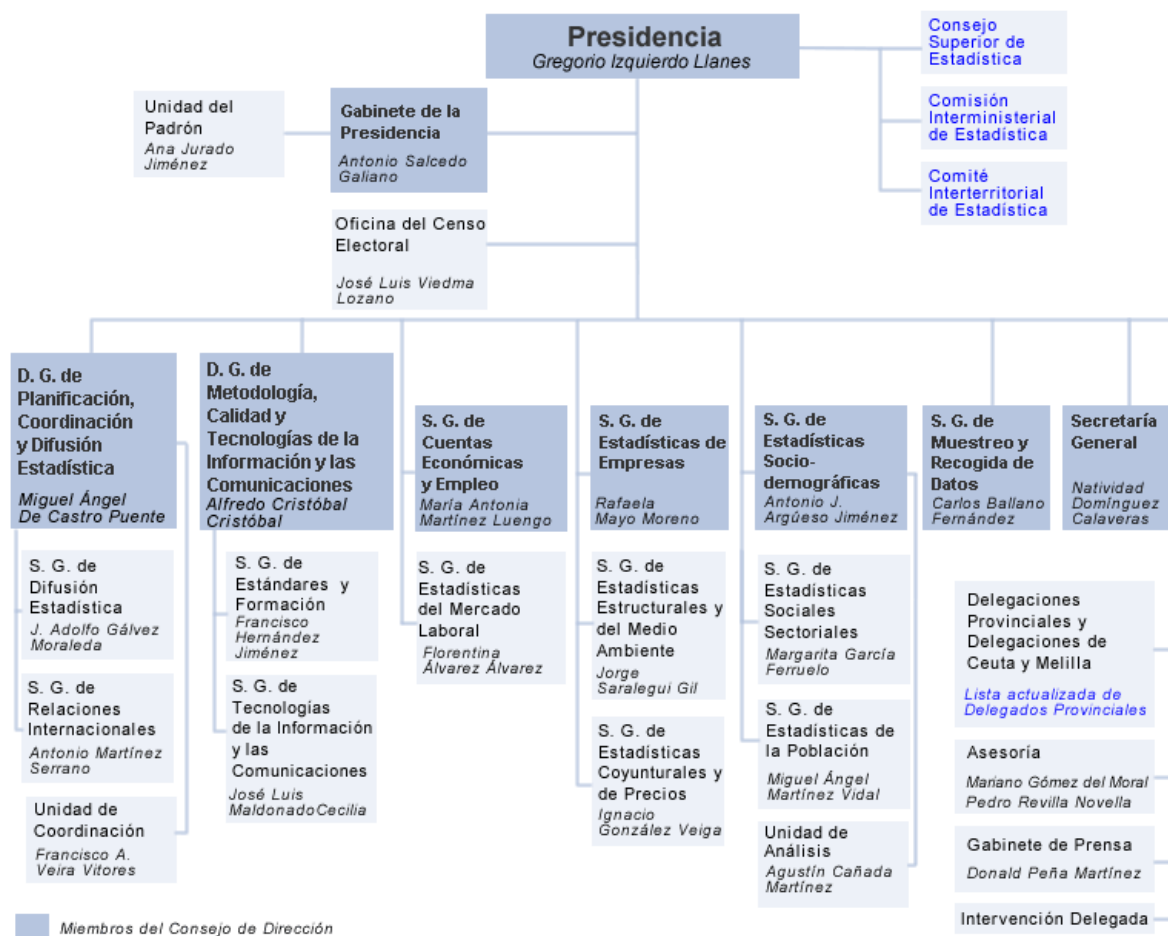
Presidencia
Gregorio Izquierdo Llanes

Consejo Superior de Estadística

Comisión Interministerial de Estadística

Comité Interterritorial de Estadística

Unidad del Padrón
Ana Jurado Jiménez

Gabinete de la Presidencia
Antonio Salcedo Galiano

Oficina del Censo Electoral
José Luis Viedma Lozano

D. G. de Planificación, Coordinación y Difusión Estadística
Miguel Ángel De Castro Puente

S. G. de Difusión Estadística
J. Adolfo Gálvez Moraleda

S. G. de Relaciones Internacionales
Antonio Martínez Serrano

Unidad de Coordinación
Francisco A. Veira Vitores

D. G. de Metodología, Calidad y Tecnologías de la Información y las Comunicaciones
Alfredo Cristóbal Cristóbal

S. G. de Estándares y Formación
Francisco Hernández Jiménez

S. G. de Tecnologías de la Información y las Comunicaciones
José Luis MaldonadoCecilia

S. G. de Cuentas Económicas y Empleo
María Antonia Martínez Luengo

S. G. de Estadísticas del Mercado Laboral
Florentina Álvarez Álvarez

S. G. de Estadísticas de Empresas
Rafaela Mayo Moreno

S. G. de Estadísticas Estructurales y del Medio Ambiente
Jorge Saralegui Gil

S. G. de Estadísticas Coyunturales y de Precios
Ignacio González Veiga

S. G. de Estadísticas Socio-demográficas
Antonio J. Argüeso Jiménez

S. G. de Estadísticas Sociales Sectoriales
Margarita García Ferruelo

S. G. de Estadísticas de la Población
Miguel Ángel Martínez Vidal

Unidad de Análisis
Agustín Cañada Martínez

S. G. de Muestreo y Recogida de Datos
Carlos Ballano Fernández

Secretaría General
Natividad Domínguez Calaveras

Delegaciones Provinciales y Delegaciones de Ceuta y Melilla
Lista actualizada de Delegados Provinciales

Asesoría
Mariano Gómez del Moral
Pedro Revilla Novella

Gabinete de Prensa
Donald Peña Martínez

Intervención Delegada

Miembros del Consejo de Dirección